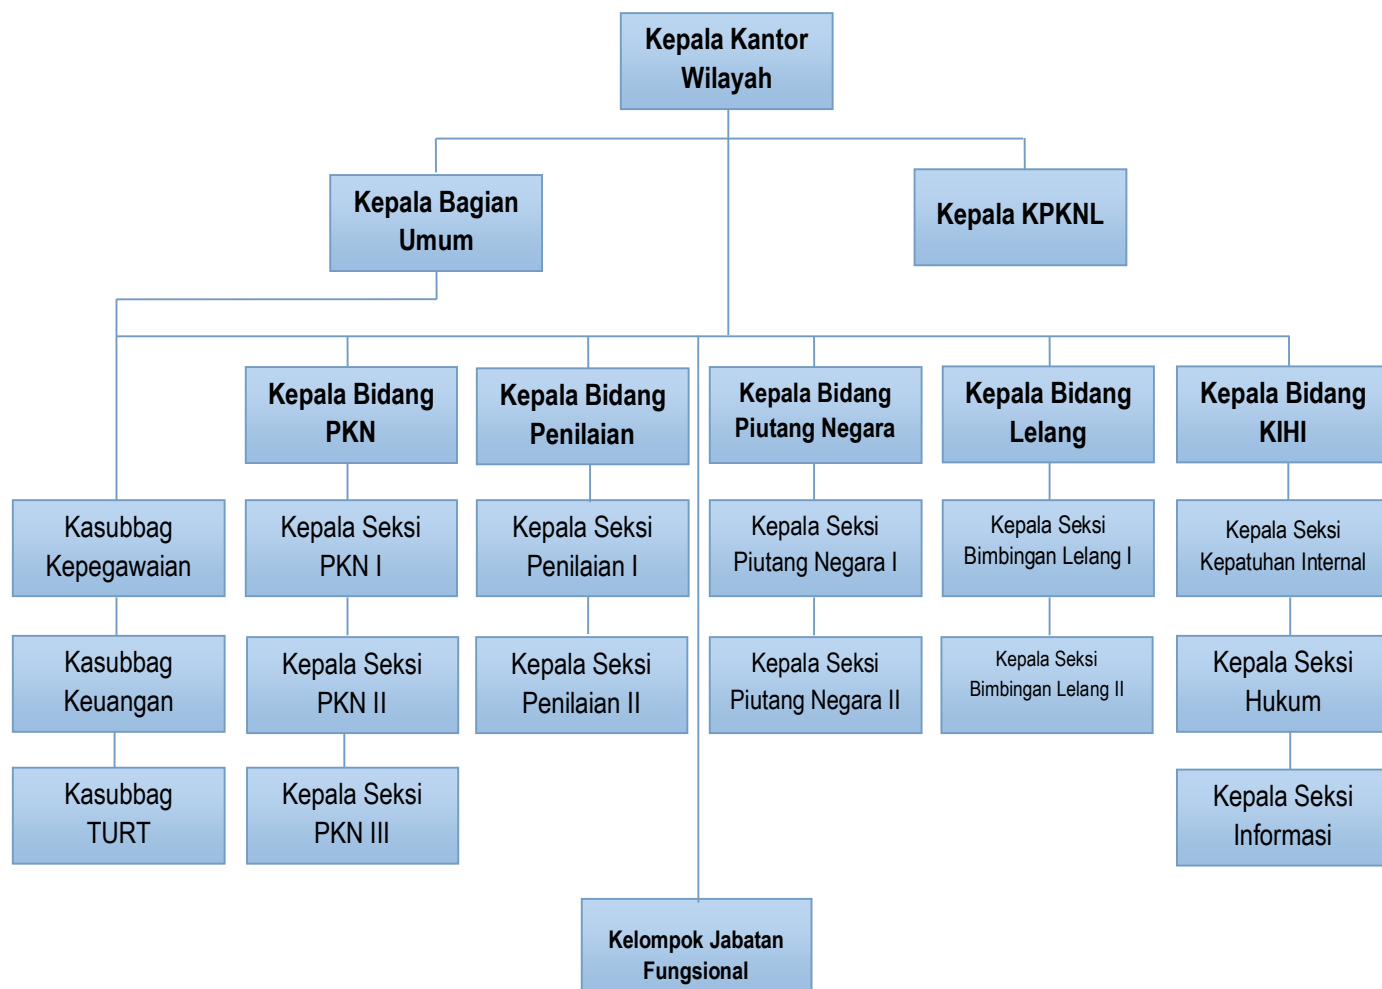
Kepala Kantor Wilayah

Kepala Bagian Umum

Kepala KPKNL

Kepala Bidang PKN

Kepala Bidang Penilaian

Kepala Bidang Piutang Negara

Kepala Bidang Lelang

Kepala Bidang KIHI

Kasubbag Kepegawaian

Kasubbag Keuangan

Kasubbag TURT

Kepala Seksi PKN I

Kepala Seksi PKN II

Kepala Seksi PKN III

Kepala Seksi Penilaian I

Kepala Seksi Penilaian II

Kepala Seksi Piutang Negara I

Kepala Seksi Piutang Negara II

Kepala Seksi Bimbingan Lelang I

Kepala Seksi Bimbingan Lelang II

Kepala Seksi Kepatuhan Internal

Kepala Seksi Hukum

Kepala Seksi Informasi

Kelompok Jabatan Fungsional